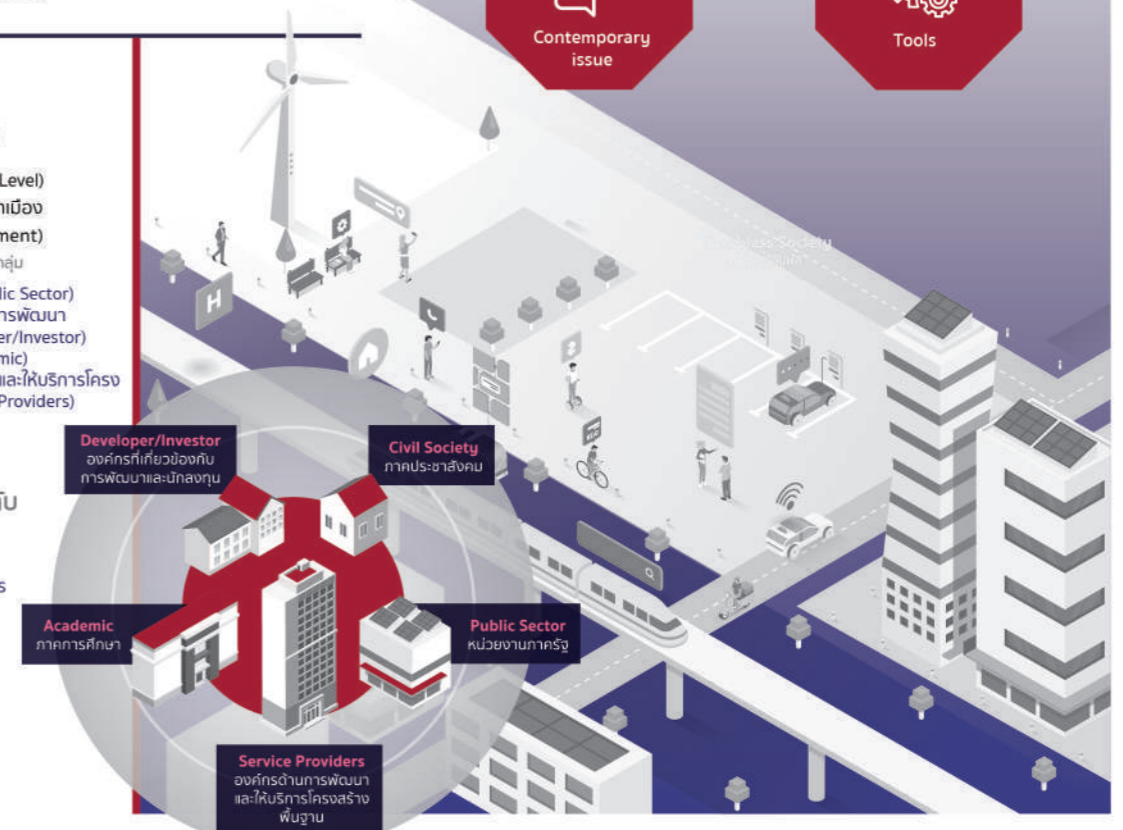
Contemporary issue

Tools

Level)
เมือง
ment)
ลุ่ม
ic Sector)
ารพัฒนา
er/Investor)
mic)
และให้บริการโครง
Providers)

บ

s

H

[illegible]

Developer/Investor
องค์กรที่เกี่ยวข้องกับการพัฒนาและนักลงทุน

Civil Society
ภาคประชาสังคม

Academic
ภาคการศึกษา

Public Sector
หน่วยงานภาครัฐ

Service Providers
องค์กรด้านการพัฒนาและให้บริการโครงสร้างพื้นฐาน